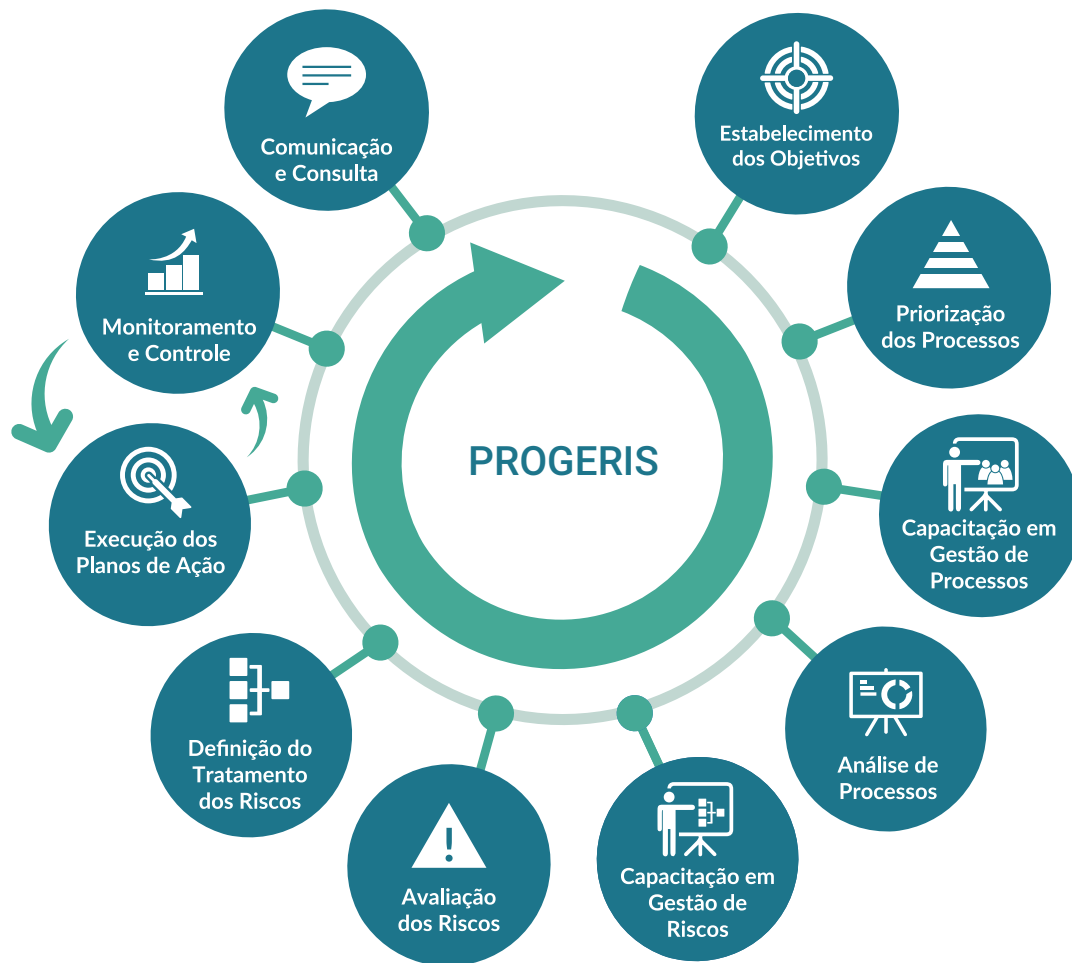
PROGERIS

Estabelecimento dos Objetivos

Priorização dos Processos

Capacitação em Gestão de Processos

Análise de Processos

Capacitação em Gestão de Riscos

Avaliação dos Riscos

Definição do Tratamento dos Riscos

Execução dos Planos de Ação

Monitoramento e Controle

Comunicação e Consulta